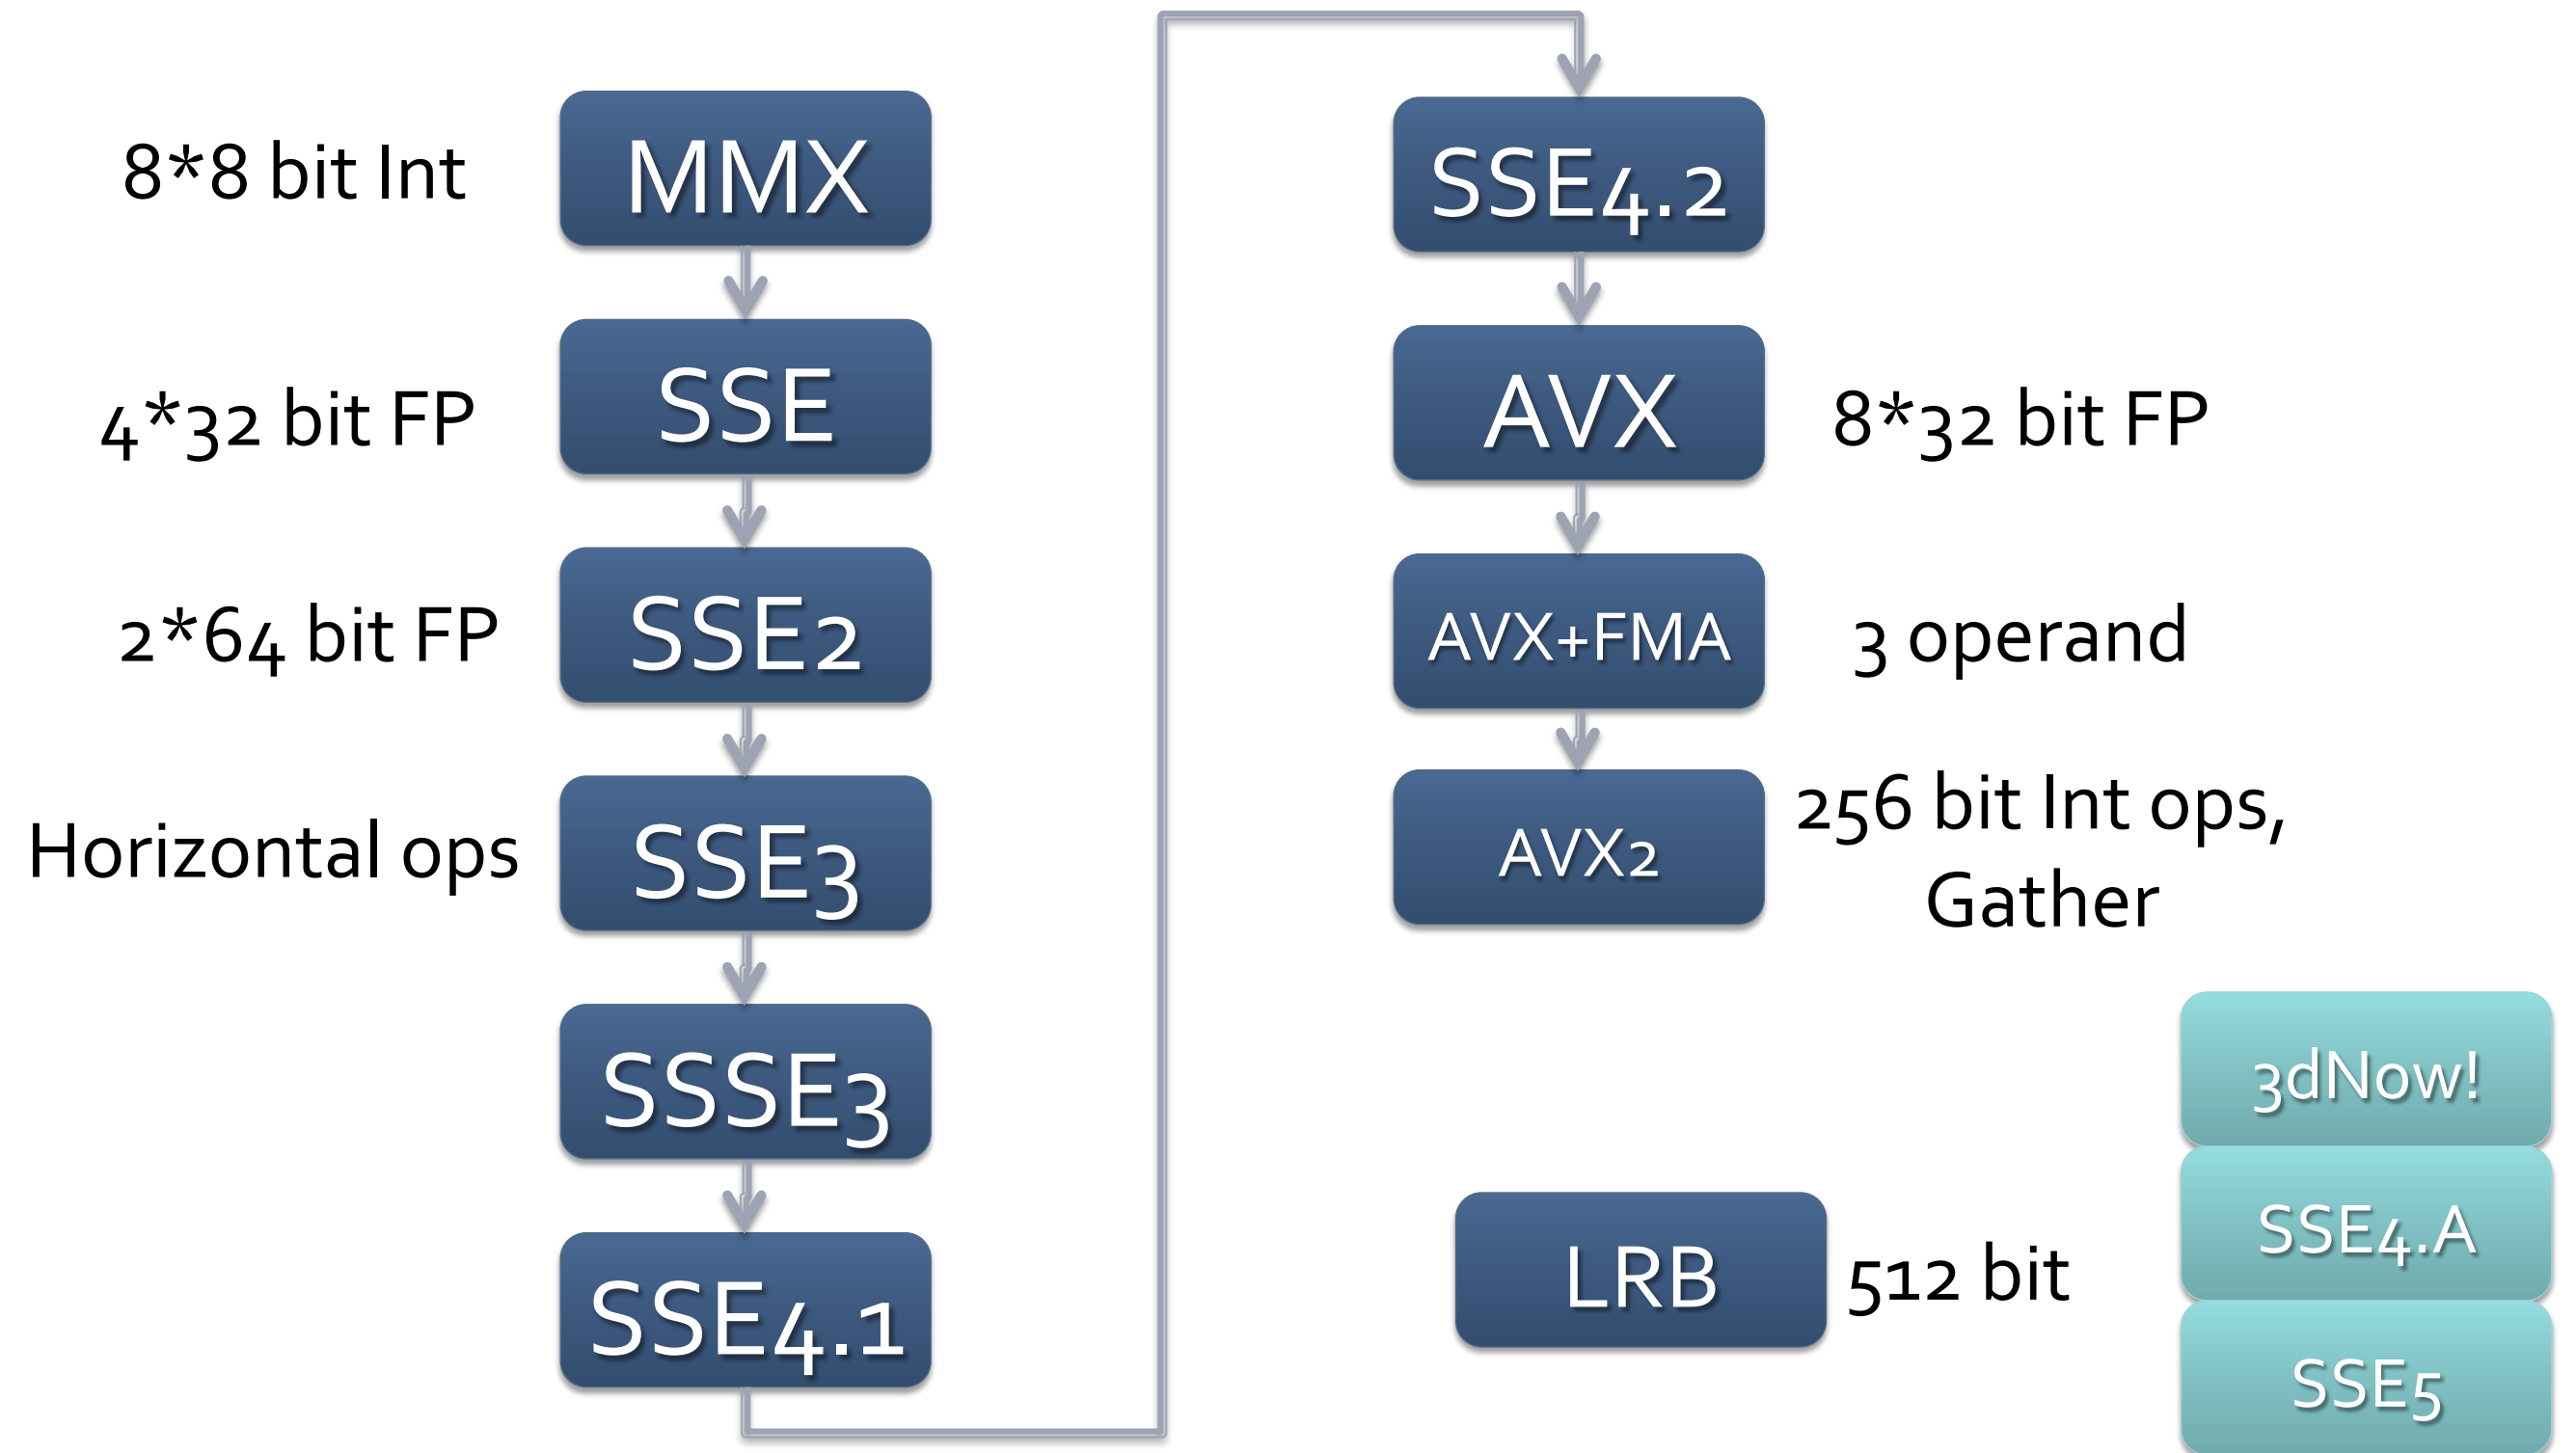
8*8 bit Int

MMX

4*32 bit FP

SSE

2*64 bit FP

SSE2

Horizontal ops

SSE3

SSSE3

SSE4.1

SSE4.2

AVX

8*32 bit FP

AVX+FMA

3 operand

AVX2

256 bit Int ops, Gather

LRB

512 bit

3dNow!

SSE4.A

SSE5